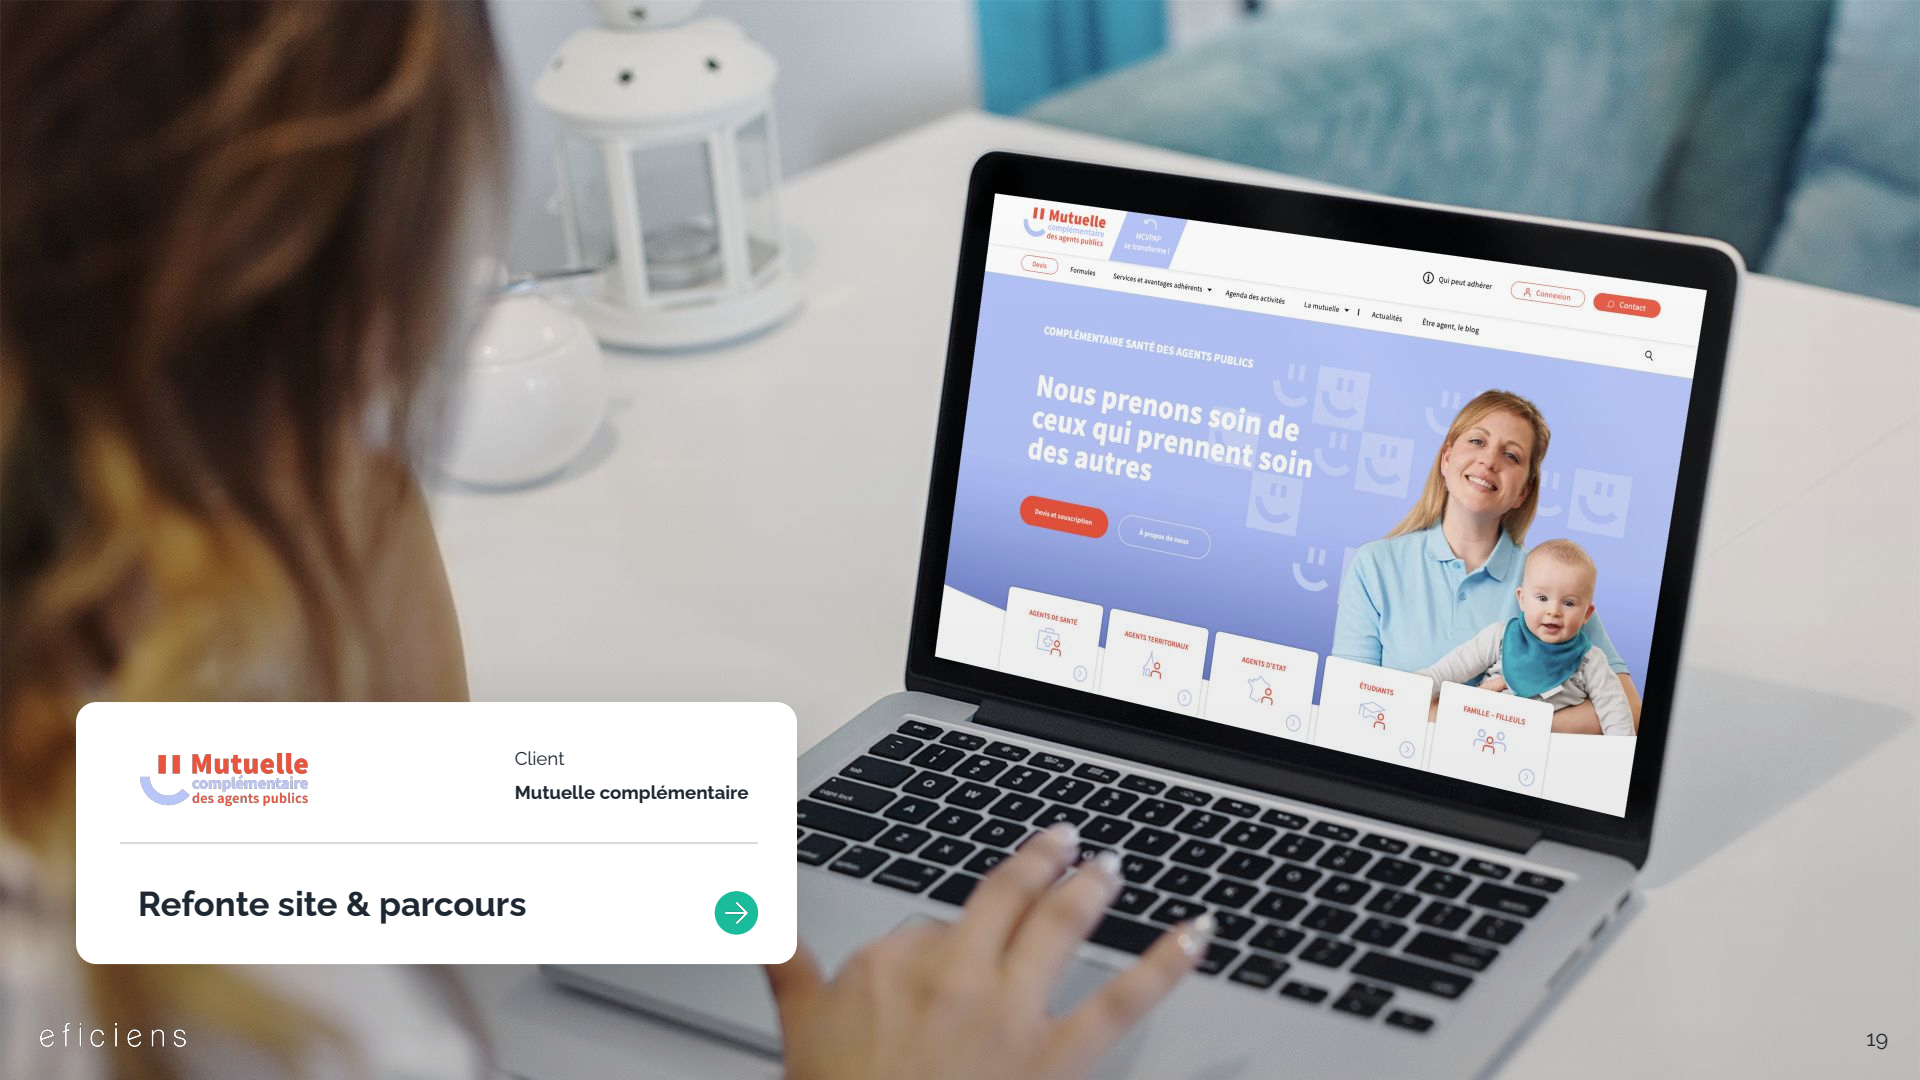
Mutuelle complémentaire des agents publics

MCVPAP se transforme !

Devis Formules Services et avantages adhérents Agenda des activités La mutuelle Actualités Être agent, le blog

Qui peut adhérer Connexion Contact

COMPLÉMENTAIRE SANTÉ DES AGENTS PUBLICS

Nous prenons soin de ceux qui prennent soin des autres

Devis et souscription À propos de nous

AGENTS DE SANTÉ
AGENTS TERRITORIAUX
AGENTS D'ETAT
ÉTUDIANTS
FAMILLE - FILLEULS

Mutuelle complémentaire des agents publics

Client
Mutuelle complémentaire

Refonte site & parcours

eficiens

19